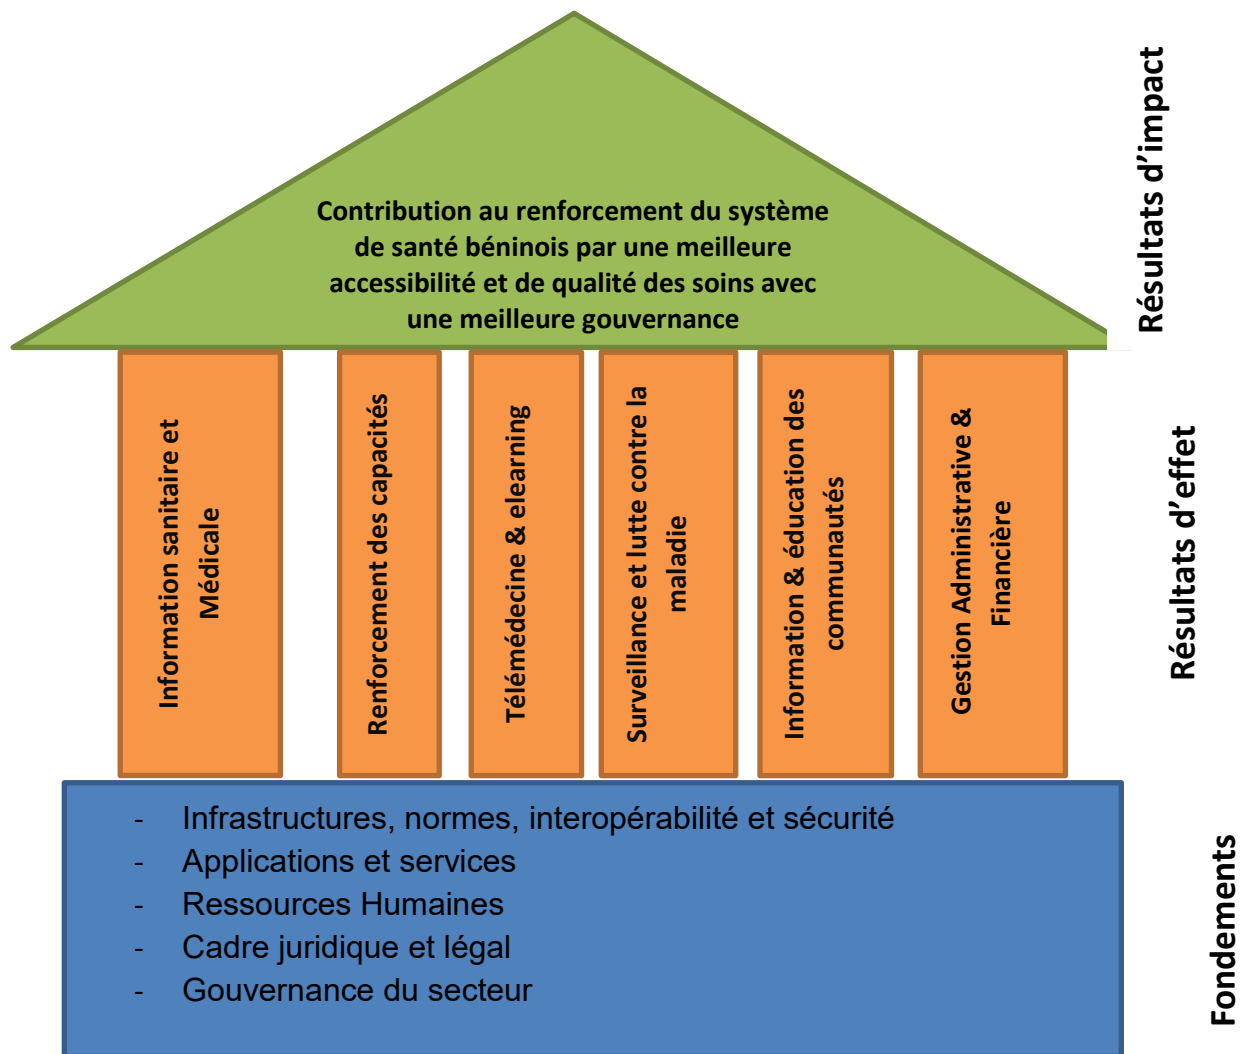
Contribution au renforcement du système de santé béninois par une meilleure accessibilité et de qualité des soins avec une meilleure gouvernance

Résultats d'impact

Information sanitaire et Médicale

Renforcement des capacités

Télémédecine & elearning

Surveillance et lutte contre la maladie

Information & éducation des communautés

Gestion Administrative & Financière

Résultats d'effet

- Infrastructures, normes, interopérabilité et sécurité
- Applications et services
- Ressources Humaines
- Cadre juridique et légal
- Gouvernance du secteur

Fondements